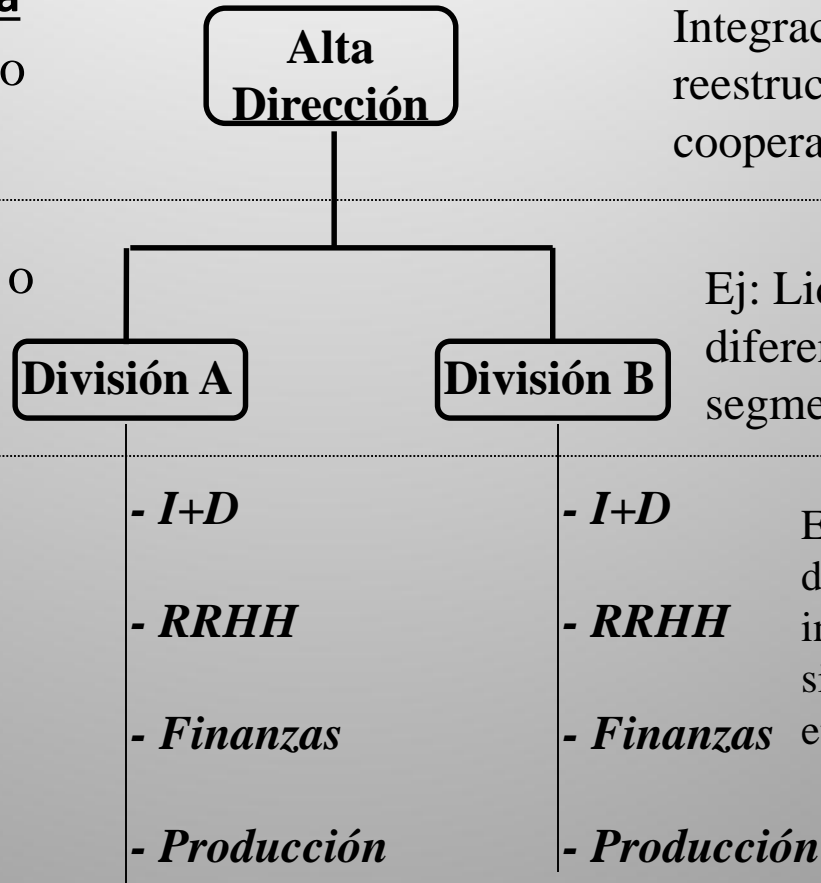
a

o

Alta Dirección

Integrac

reestruc

coopera

o

División A

División B

Ej: Lid

diferen

segme

- I+D

- RRHH

- Finanzas

- Producción

- I+D

- RRHH

- Finanzas

- Producción

E

d

in

si

e